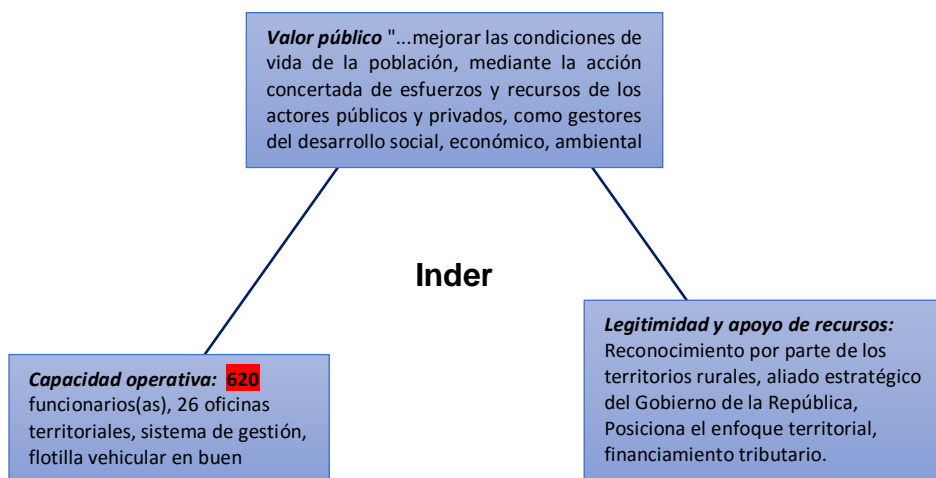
**Valor público** "...mejorar las condiciones de vida de la población, mediante la acción concertada de esfuerzos y recursos de los actores públicos y privados, como gestores del desarrollo social, económico, ambiental

**Inder**

**Capacidad operativa:** **620** funcionarios(as), 26 oficinas territoriales, sistema de gestión, flotilla vehicular en buen

**Legitimidad y apoyo de recursos:** Reconocimiento por parte de los territorios rurales, aliado estratégico del Gobierno de la República, Posiciona el enfoque territorial, financiamiento tributario.